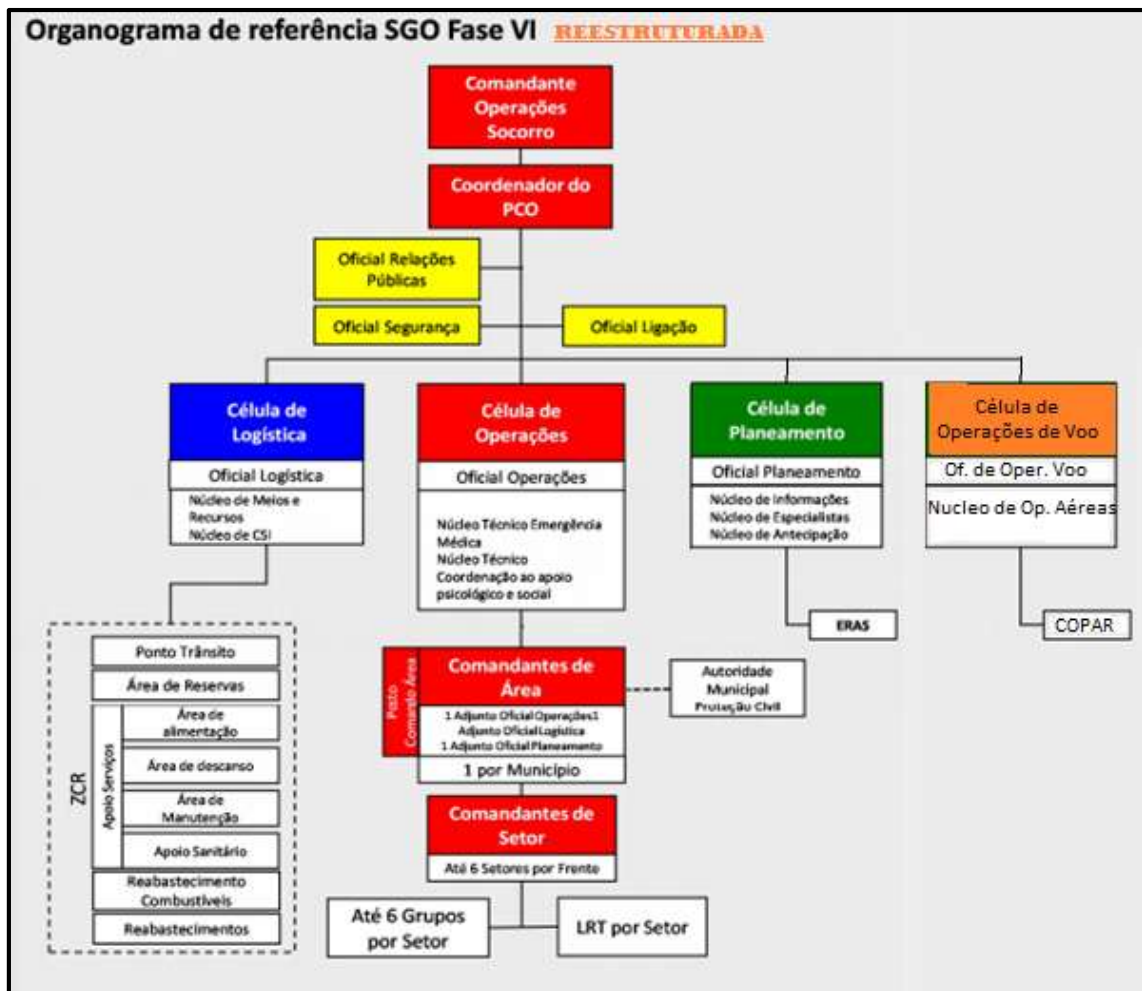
Organograma de referência SGO Fase VI REESTRUTURADA

Comandante Operações Socorro

Coordenador do PCO

Oficial Relações Públicas

Oficial Segurança

Oficial Ligação

Célula de Logística

Oficial Logística

Núcleo de Meios e Recursos
Núcleo de CSI

Célula de Operações

Oficial Operações

Núcleo Técnico Emergência Médica
Núcleo Técnico
Coordenação ao apoio psicológico e social

Célula de Planeamento

Oficial Planeamento

Núcleo de Informações
Núcleo de Especialistas
Núcleo de Antecipação

ERAS

Célula de Operações de Voo

Of. de Oper. Voo

Nucleo de Op. Aéreas

COPAR

ZCR

Ponto Trânsito

Área de Reservas

Apoio Serviços

Área de alimentação

Área de descanso

Área de Manutenção

Apoio Sanitário

Reabastecimento Combustíveis

Reabastecimentos

Posto Comando Área

Comandantes de Área

1 Adjunto Oficial Operações1
Adjunto Oficial Logística
1 Adjunto Oficial Planeamento

1 por Município

Autoridade Municipal
Proteção Civil

Comandantes de Setor

Até 6 Setores por Frente

Até 6 Grupos por Setor

LRT por Setor